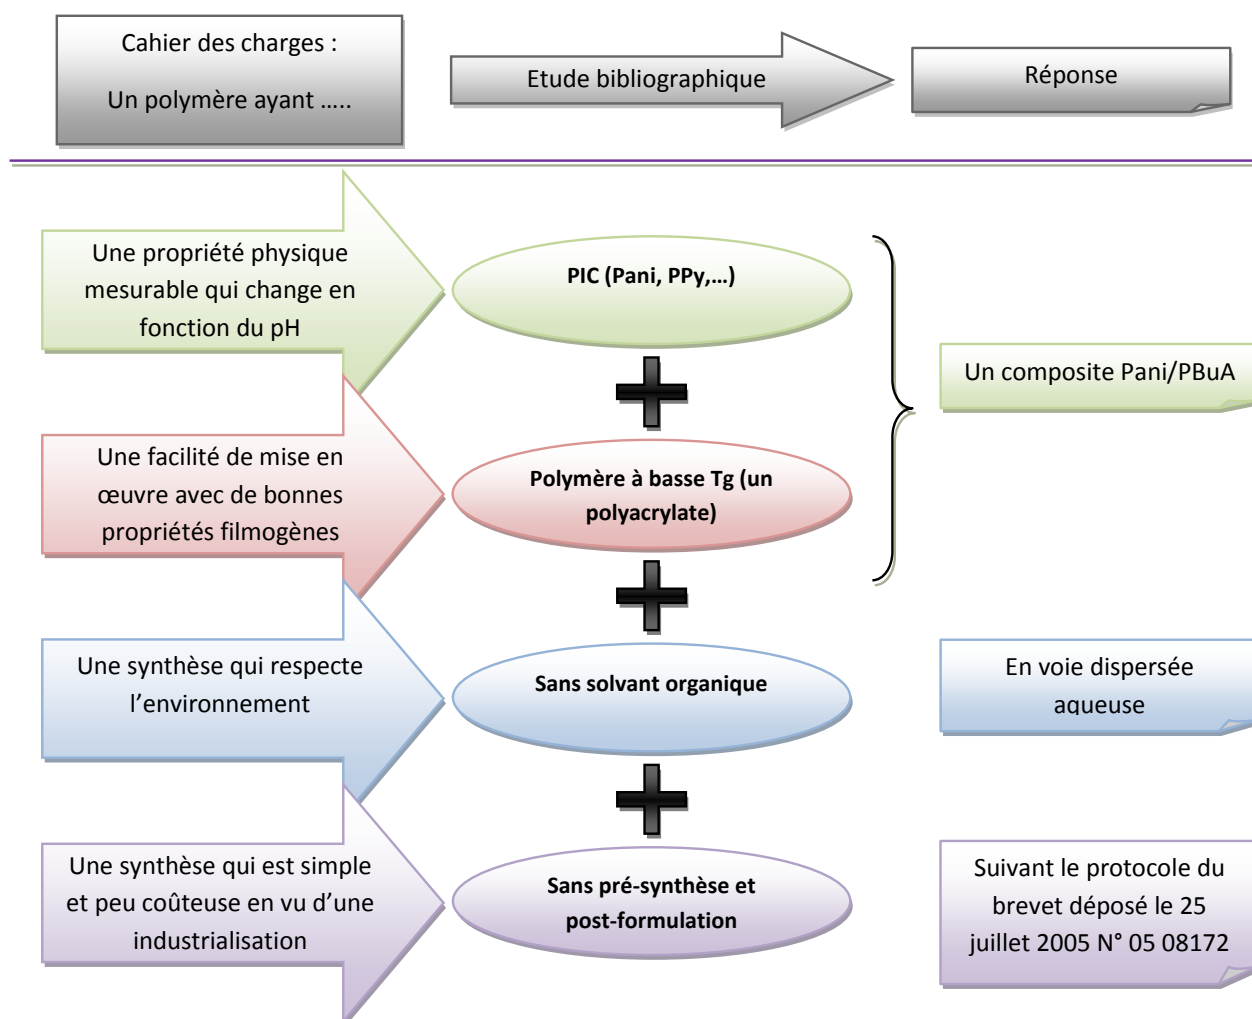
Cahier des charges :

Un polymère ayant .....

Etude bibliographique

Réponse

Une propriété physique mesurable qui change en fonction du pH

PIC (Pani, PPy,...)

Un composite Pani/PBuA

Une facilité de mise en œuvre avec de bonnes propriétés filmogènes

Polymère à basse Tg (un polyacrylate)

Une synthèse qui respecte l'environnement

Sans solvant organique

En voie dispersée aqueuse

Une synthèse qui est simple et peu coûteuse en vu d'une industrialisation

Sans pré-synthèse et post-formulation

Suivant le protocole du brevet déposé le 25 juillet 2005 N° 05 08172